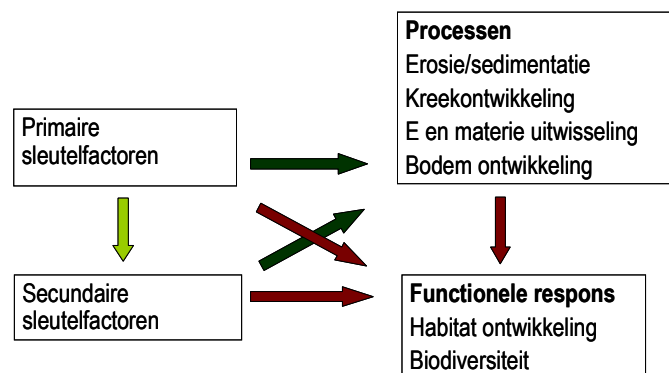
Primaire sleutelfactoren

Secundaire sleutelfactoren

Processen
Erosie/sedimentatie
Kreekontwikkeling
E en materie uitwisseling
Bodem ontwikkeling

Functionele respons
Habitat ontwikkeling
Biodiversiteit